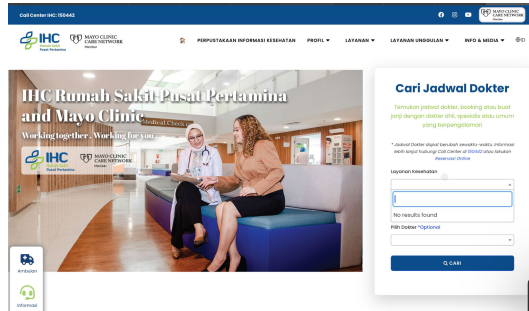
Call Center IHC: 150442

MAYO CLINIC CARE NETWORK Member

IHC Rumah Sakit Pusat Pertamina

MAYO CLINIC CARE NETWORK Member

PERPUSTAKAAN INFORMASI KESEHATAN PROFIL ▾ LAYANAN ▾ LAYANAN UNGGULAN ▾ INFO & MEDIA ▾

IHC Rumah Sakit Pusat Pertamina and Mayo Clinic

Working together . Working for you

IHC Rumah Sakit Pusat Pertamina

MAYO CLINIC CARE NETWORK Member

Medical Check

Ambulan

Informasi

Cari Jadwal Dokter

Temukan jadwal dokter, booking atau buat janji dengan dokter ahli, spesialis atau umum yang berpengalaman

* Jadwal Dokter dapat berubah sewaktu-waktu, informasi lebih lanjut hubungi Call Center di 150442 atau lakukan Reservasi Online

Layanan Kesehatan

No results found

Pilih Dokter *Optional

CARI